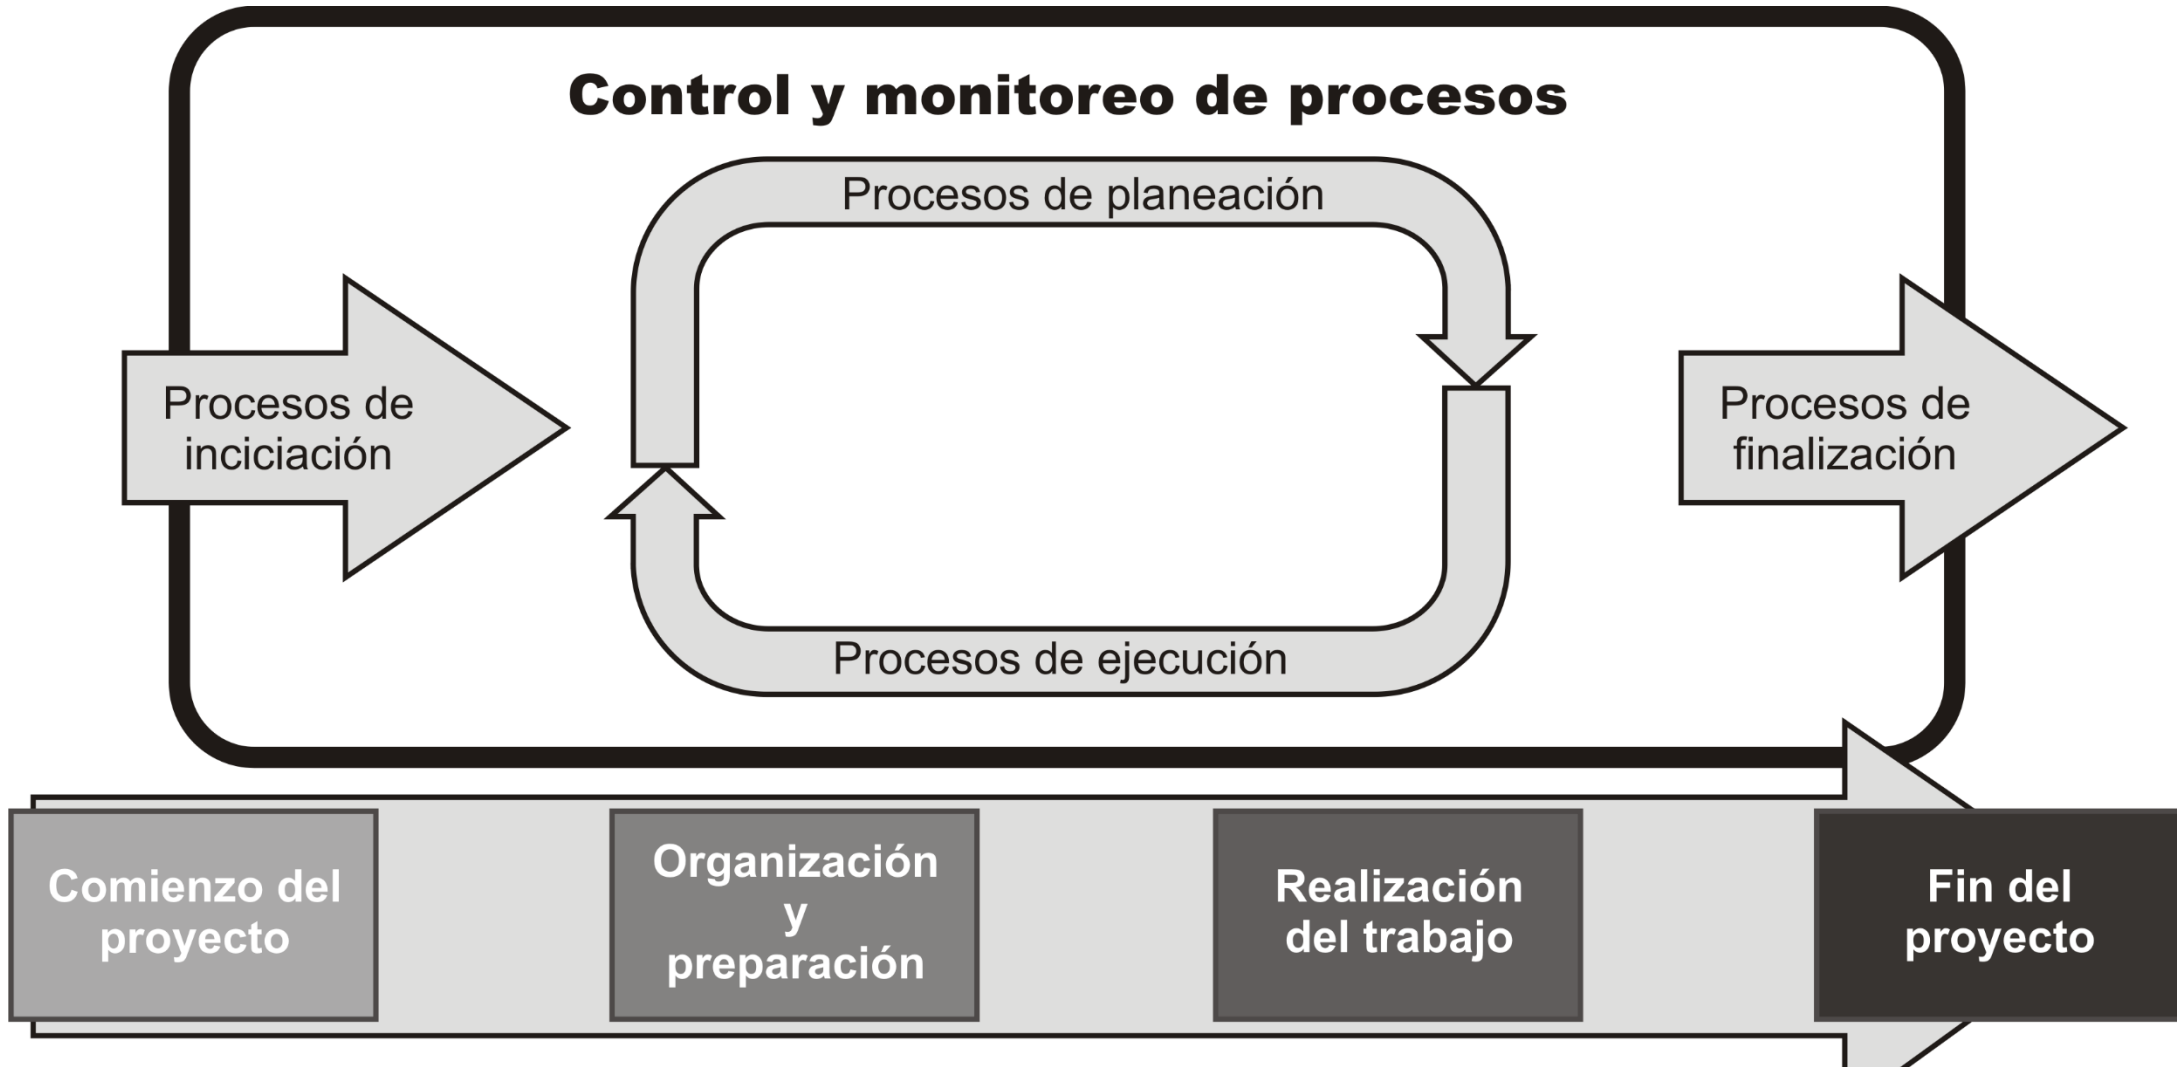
Control y monitoreo de procesos

Procesos de planeación

Procesos de inciciación

Procesos de finalización

Procesos de ejecución

Comienzo del proyecto

Organización y preparación

Realización del trabajo

Fin del proyecto